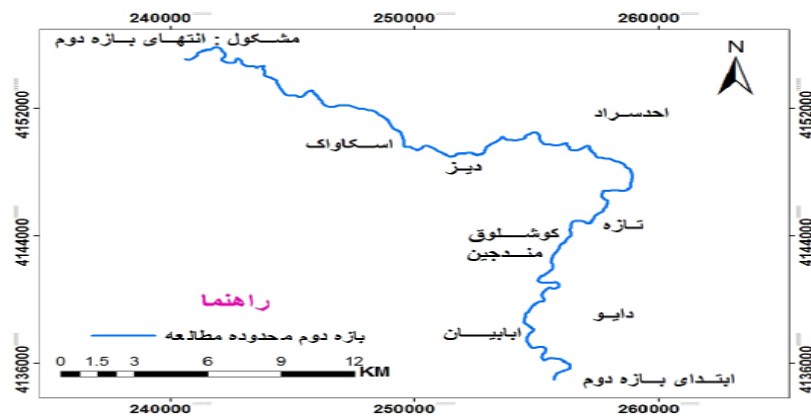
240000 250000 260000

مشکول : انتهای بازه دوم

N

4152000 4152000

احدسراد

اسکاواک

دیز

4144000 4144000

تازه

کوشلوق

مندجین

راهنما

دایو

بازه دوم محدوده مطالعه

ابابیان

4136000 4136000

0 1.5 3 6 9 12 KM

ابتدای بازه دوم

240000 250000 260000